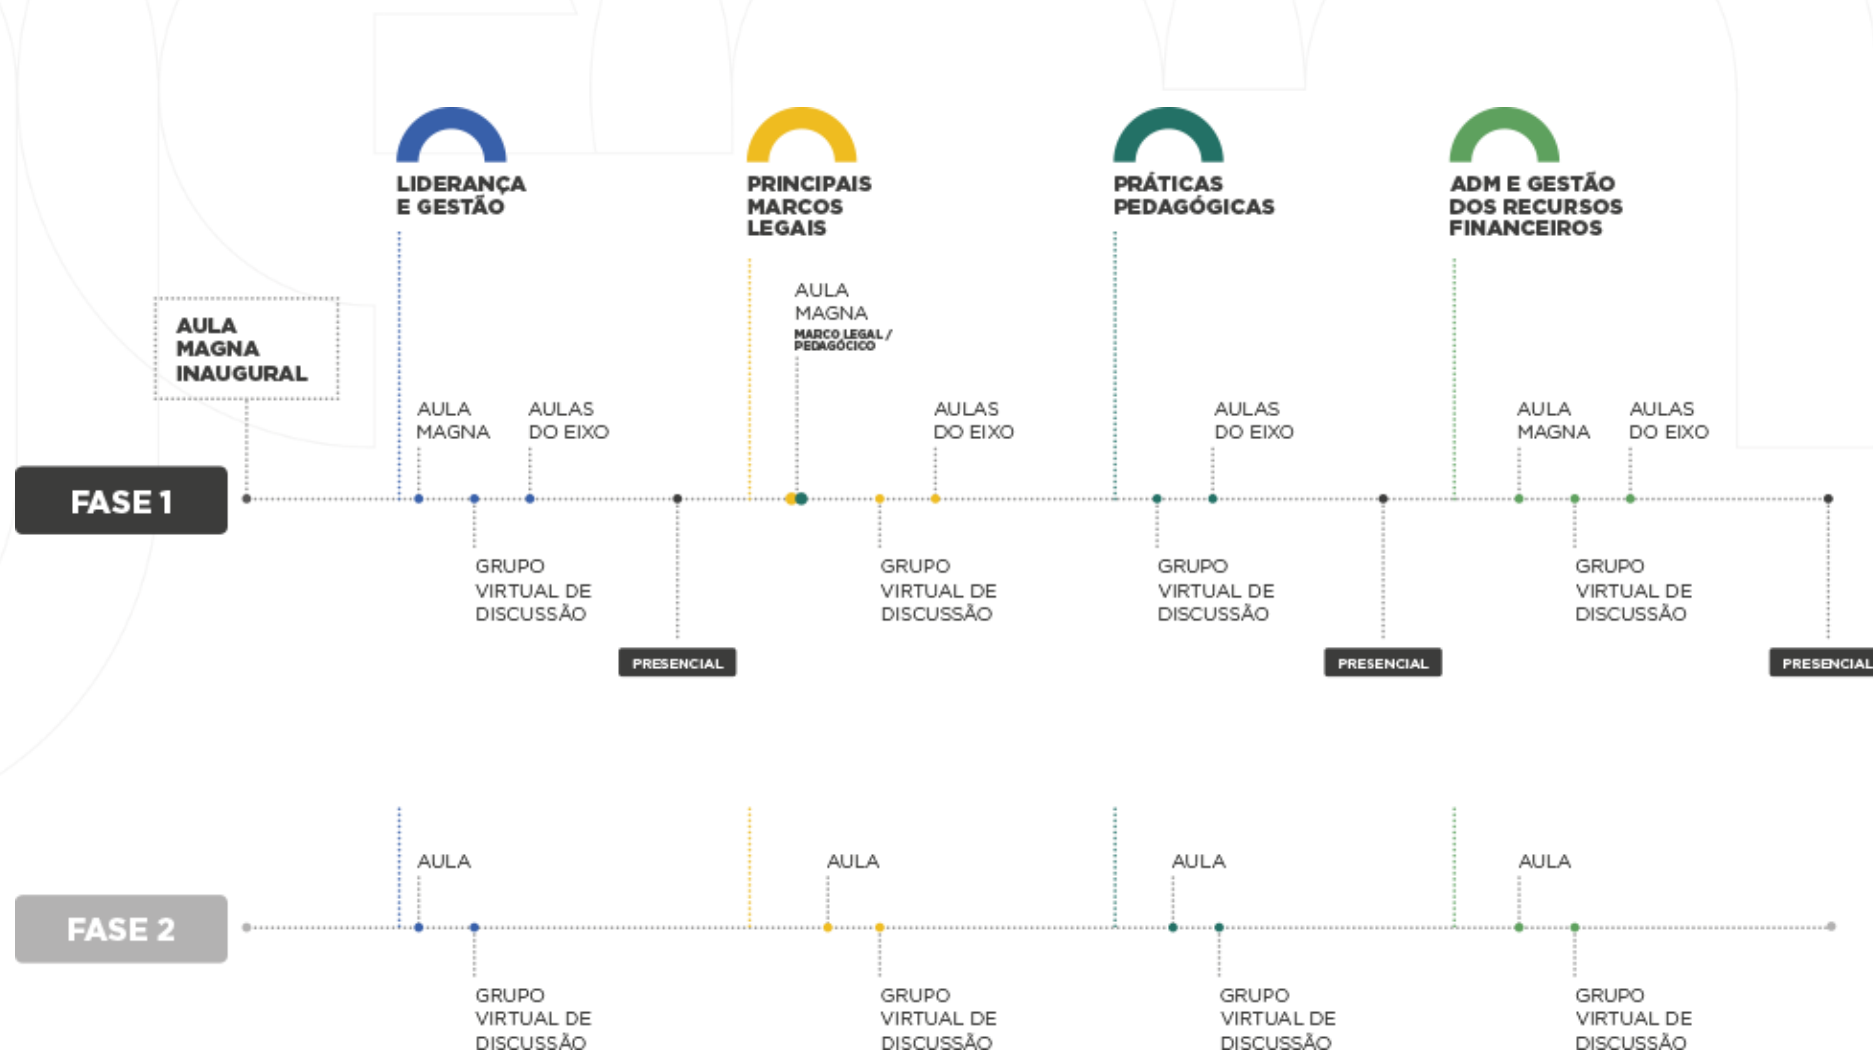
LIDERANÇA E GESTÃO

PRINCIPAIS MARCOS LEGAIS

PRÁTICAS PEDAGÓGICAS

ADM E GESTÃO DOS RECURSOS FINANCEIROS

AULA MAGNA INAUGURAL

AULA MAGNA

AULAS DO EIXO

AULA MAGNA
MARCO LEGAL / PEDAGÓGICO

AULAS DO EIXO

AULAS DO EIXO

AULA MAGNA

AULAS DO EIXO

FASE 1

GRUPO VIRTUAL DE DISCUSSÃO

PRESENCIAL

GRUPO VIRTUAL DE DISCUSSÃO

GRUPO VIRTUAL DE DISCUSSÃO

PRESENCIAL

GRUPO VIRTUAL DE DISCUSSÃO

PRESENCIAL

AULA

AULA

AULA

AULA

FASE 2

GRUPO VIRTUAL DE DISCUSSÃO

GRUPO VIRTUAL DE DISCUSSÃO

GRUPO VIRTUAL DE DISCUSSÃO

GRUPO VIRTUAL DE DISCUSSÃO